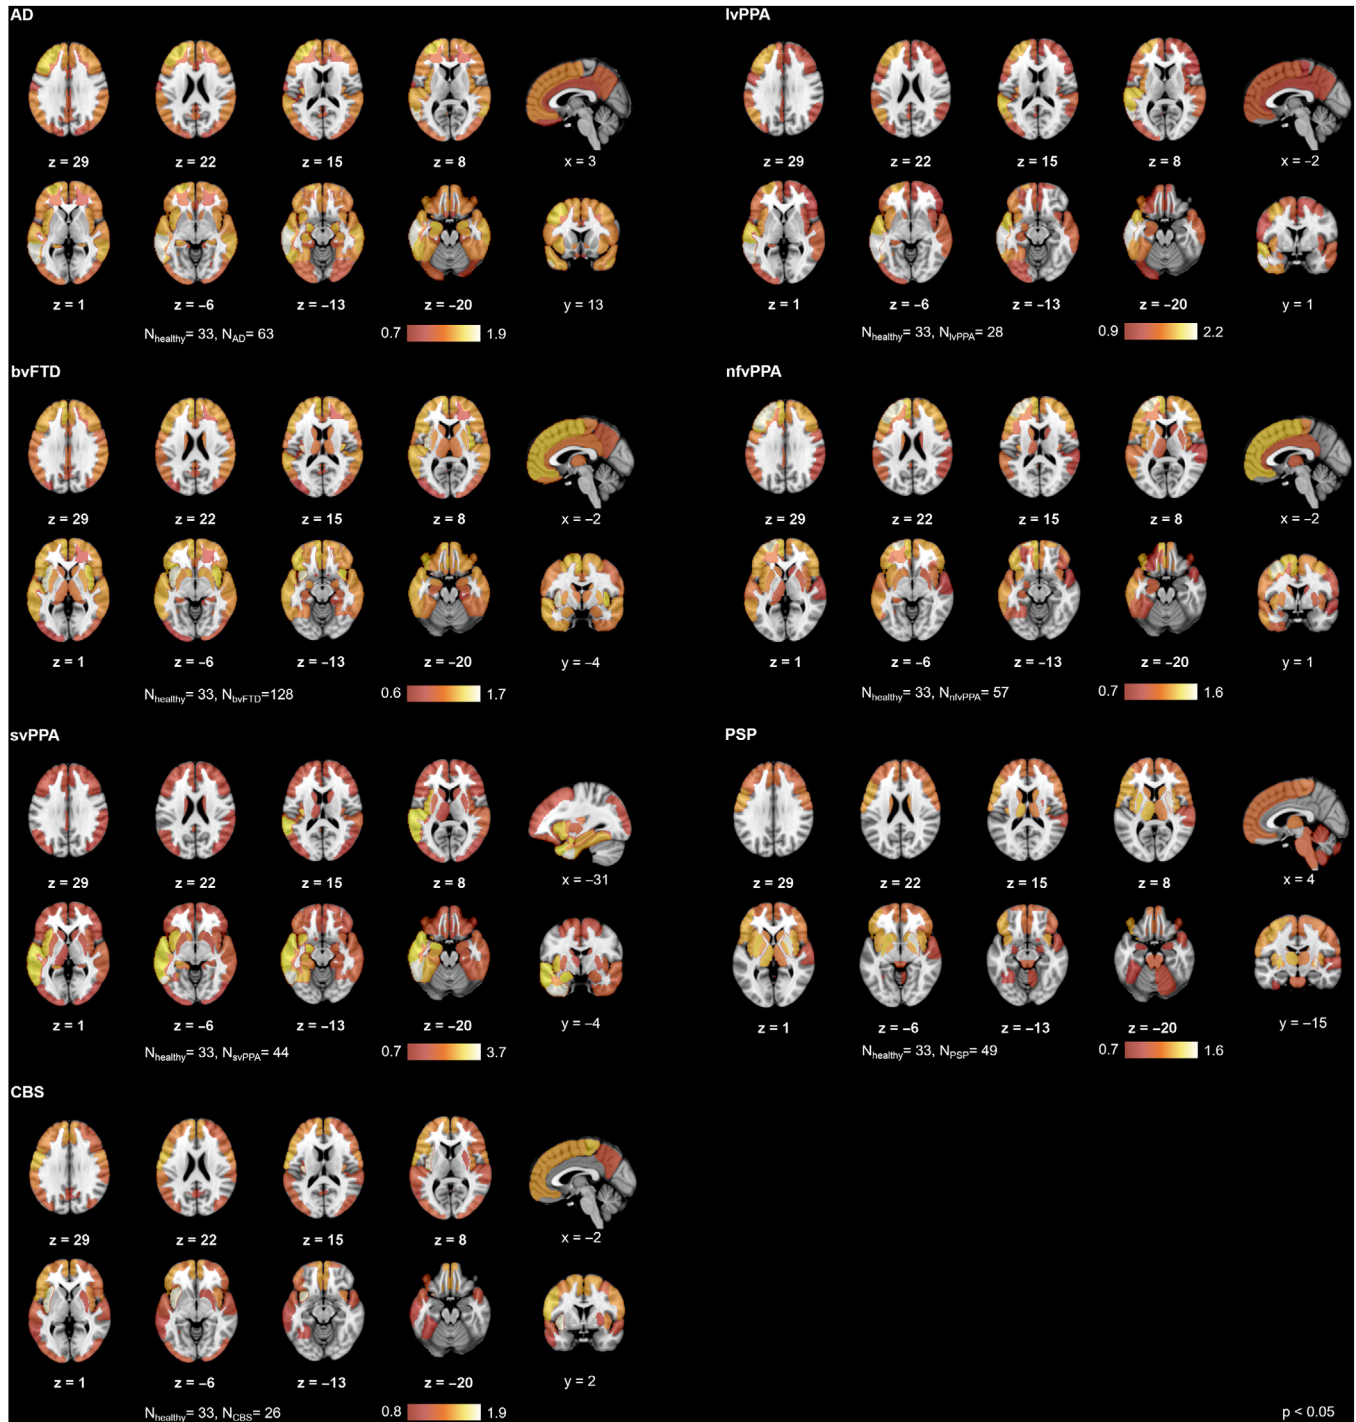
AD

z = 29 z = 22 z = 15 z = 8 x = 3

z = 1 z = −6 z = −13 z = −20 y = 13

$N_{healthy}$= 33, $N_{AD}$= 63 0.7 1.9

lvPPA

z = 29 z = 22 z = 15 z = 8 x = −2

z = 1 z = −6 z = −13 z = −20 y = 1

$N_{healthy}$= 33, $N_{lvPPA}$= 28 0.9 2.2

bvFTD

z = 29 z = 22 z = 15 z = 8 x = −2

z = 1 z = −6 z = −13 z = −20 y = −4

$N_{healthy}$= 33, $N_{bvFTD}$=128 0.6 1.7

nfvPPA

z = 29 z = 22 z = 15 z = 8 x = −2

z = 1 z = −6 z = −13 z = −20 y = 1

$N_{healthy}$= 33, $N_{nfvPPA}$= 57 0.7 1.6

svPPA

z = 29 z = 22 z = 15 z = 8 x = −31

z = 1 z = −6 z = −13 z = −20 y = −4

$N_{healthy}$= 33, $N_{svPPA}$= 44 0.7 3.7

PSP

z = 29 z = 22 z = 15 z = 8 x = 4

z = 1 z = −6 z = −13 z = −20 y = −15

$N_{healthy}$= 33, $N_{PSP}$= 49 0.7 1.6

CBS

z = 29 z = 22 z = 15 z = 8 x = −2

z = 1 z = −6 z = −13 z = −20 y = 2

$N_{healthy}$= 33, $N_{CBS}$= 26 0.8 1.9

p < 0.05